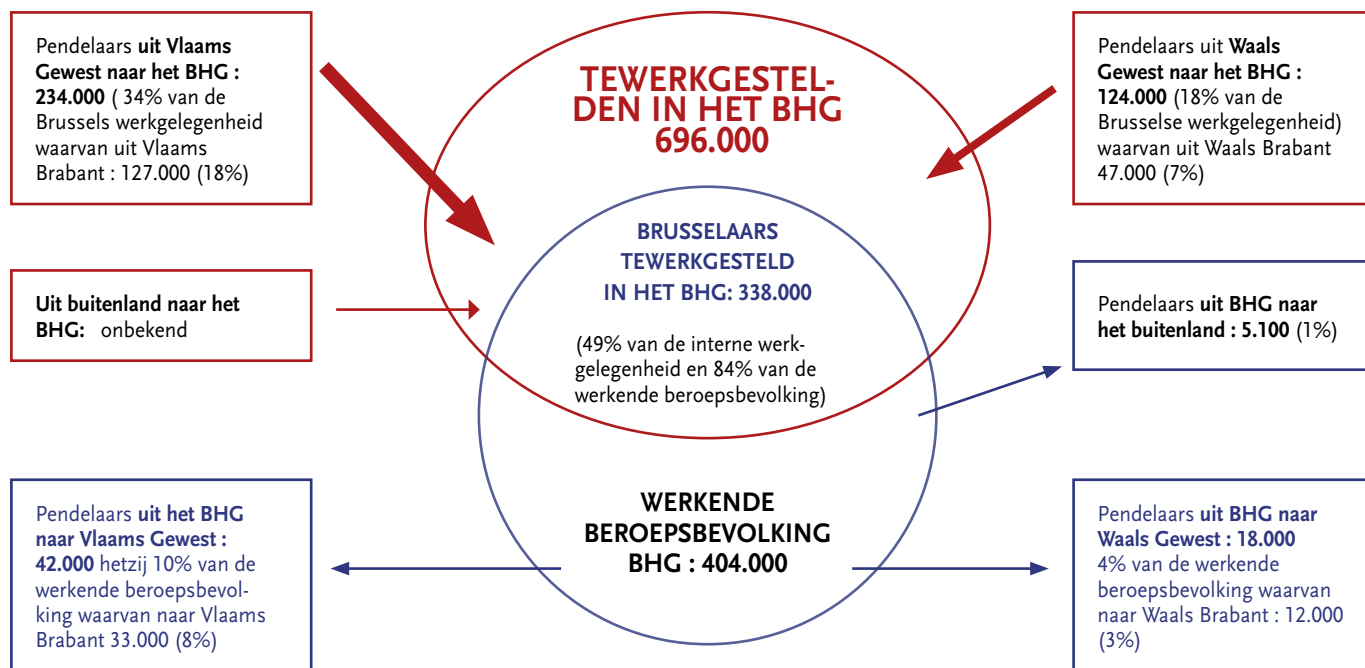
Pendelaars **uit Vlaams Gewest naar het BHG : 234.000** ( 34% van de Brussels werkgelegenheid waarvan uit Vlaams Brabant : 127.000 (18%)

TEWERKGESTELDEN IN HET BHG 696.000

Pendelaars uit **Waals Gewest naar het BHG : 124.000** (18% van de Brusselse werkgelegenheid) waarvan uit Waals Brabant 47.000 (7%)

BRUSSELAARS TEWERKGESTELD IN HET BHG: 338.000

(49% van de interne werkgelegenheid en 84% van de werkende beroepsbevolking)

**Uit buitenland naar het BHG:** onbekend

Pendelaars **uit BHG naar het buitenland : 5.100** (1%)

WERKENDE BEROEPSBEVOLKING BHG : 404.000

Pendelaars **uit het BHG naar Vlaams Gewest : 42.000** hetzij 10% van de werkende beroepsbevolking waarvan naar Vlaams Brabant 33.000 (8%)

Pendelaars **uit BHG naar Waals Gewest : 18.000** 4% van de werkende beroepsbevolking waarvan naar Waals Brabant : 12.000 (3%)